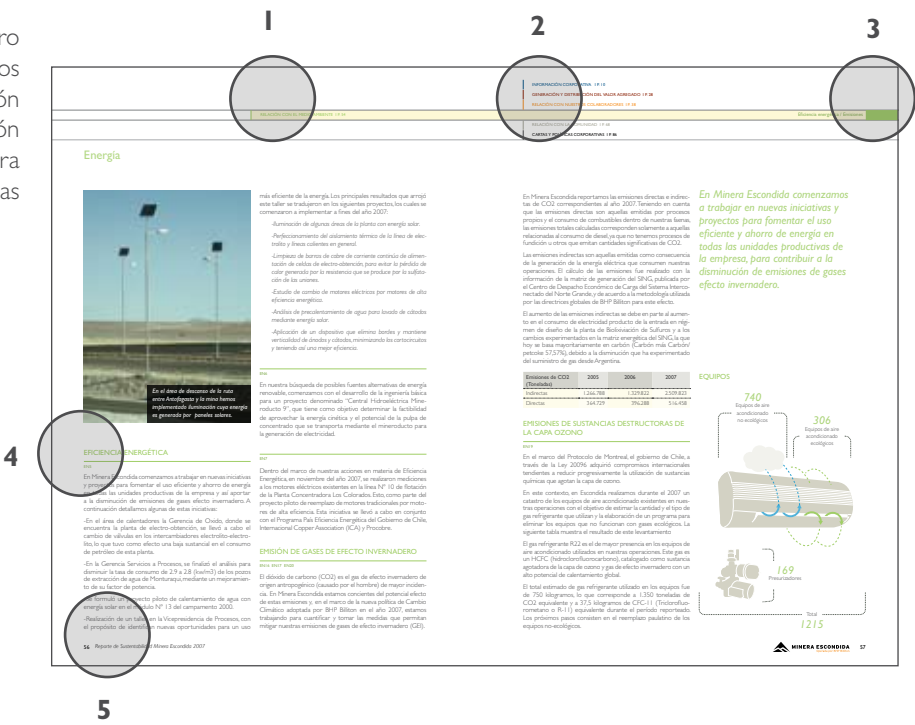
ro
os
ón
ón
ra
as

1

2

3

INFORMACIÓN CORPORATIVA 1 P. 10
GENERACIÓN Y DISTRIBUCIÓN DEL VALOR AGREGADO 1 P. 28
RELACIÓN CON NUESTROS COLABORADORES 1 P. 38

RELACIÓN CON EL MEDIO AMBIENTE 1 P. 54

RELACIÓN CON LA COMUNIDAD 1 P. 68
CARTAS Y POLÍTICAS CORPORATIVAS 1 P. 86

Eficiencia energética | Emisiones

Energía

En el área de descanso de la ruta entre Antofagasta y la mina hemos implementado iluminación cuya energía es generada por paneles solares.

4

EFICIENCIA ENERGÉTICA

En Minera Escondida comenzamos a trabajar en nuevas iniciativas y proyectos para fomentar el uso eficiente y ahorro de energía en todas las unidades productivas de la empresa y así aportar a la disminución de emisiones de gases efecto invernadero. A continuación detallamos algunas de estas iniciativas:

-En el área de calentadores la Gerencia de Óxido, donde se encuentra la planta de electro-obtención, se llevó a cabo el cambio de válvulas en los intercambiadores electrolito-electrolito, lo que tuvo como efecto una baja sustancial en el consumo de petróleo de esta planta.

-En la Gerencia Servicios a Procesos, se finalizó el análisis para disminuir la tasa de consumo de 2,9 a 2,8 (kwh/m3) de los pozos de extracción de agua de Monturaqui, mediante un mejoramiento de su factor de potencia.

-Se formuló un proyecto piloto de calentamiento de agua con energía solar en el Módulo N° 13 del campamento 2000.

-Realización de un taller en la Vicepresidencia de Procesos, con el propósito de identificar nuevas oportunidades para uso

54 Reporte de Sustentabilidad Minera Escondida 2007

5

más eficiente de la energía. Los principales resultados que arrojó este taller se tradujeron en los siguientes proyectos, los cuales se comenzaron a implementar a fines del año 2007:

-Iluminación de algunas áreas de la planta con energía solar.

-Perfeccionamiento del aislamiento térmico de la línea de electrolito y líneas calientes en general.

-Limpieza de barras de cobre de corriente continua de alimentación de celdas de electro-obtención, para evitar la pérdida de calor generado por la resistencia que se produce por la sulfatación de las uniones.

-Estudio de cambio de motores eléctricos por motores de alta eficiencia energética.

-Análisis de precalentamiento de agua para lavado de cátodos mediante energía solar.

-Aplicación de un dispositivo que elimina bordes y mantiene verticalidad de ánodos y cátodos, minimizando los cortocircuitos y teniendo así una mejor eficiencia.

En nuestra búsqueda de posibles fuentes alternativas de energía renovable, comenzamos con el desarrollo de la ingeniería básica para un proyecto denominado "Central Hidroeléctrica Mineroducto 9", que tiene como objetivo determinar la factibilidad de aprovechar la energía cinética y el potencial de la pulpa de concentrado que se transporta mediante el mineroducto para la generación de electricidad.

Dentro del marco de nuestras acciones en materia de Eficiencia Energética, en noviembre del año 2007, se realizaron mediciones a los motores eléctricos existentes en la línea N° 10 de flotación de la Planta Concentradora Los Colorados. Esto, como parte del proyecto piloto de reemplazo de motores tradicionales por motores de alta eficiencia. Esta iniciativa se llevó a cabo en conjunto con el Programa País Eficiencia Energética del Gobierno de Chile, International Copper Association (ICA) y Procobre.

EMISIÓN DE GASES DE EFECTO INVERNADERO

El dióxido de carbono (CO2) es el gas de efecto invernadero de origen antropogénico (causado por el hombre) de mayor incidencia. En Minera Escondida estamos conscientes del potencial efecto de estas emisiones y, en el marco de la nueva política de Cambio Climático adoptada por BHP Billiton en el año 2007, estamos trabajando para cuantificar y tomar las medidas que permitan mitigar nuestras emisiones de gases de efecto invernadero (GEI).

En Minera Escondida reportamos las emisiones directas e indirectas de CO2 correspondientes al año 2007. Teniendo en cuenta que las emisiones directas son aquellas emitidas por procesos propios y el consumo de combustibles dentro de nuestras faenas, las emisiones totales calculadas corresponden solamente a aquellas relacionadas al consumo de diesel, ya que no tenemos procesos de fundición u otros que emitan cantidades significativas de CO2.

Las emisiones indirectas son aquellas emitidas como consecuencia de la generación de la energía eléctrica que consumen nuestras operaciones. El cálculo de las emisiones fue realizado con la información de la matriz de generación del SING, publicada por el Centro de Despacho Económico de Carga del Sistema Interconectado del Norte Grande, y de acuerdo a la metodología utilizada por las directrices globales de BHP Billiton para este efecto.

El aumento de las emisiones indirectas se debe en parte al aumento en el consumo de electricidad producto de la entrada en régimen de diseño de la planta de Biolixiviación de Sulfuros y a los cambios experimentados en la matriz energética del SING, la que hoy se basa mayoritariamente en carbón (Carbón más Carbón/ petcoke 57,57%), debido a la disminución que ha experimentado del suministro de gas desde Argentina.

| Emisiones de CO2 (Toneladas) | 2005 | 2006 | 2007 |
|---|---|---|---|
| Indirectas | 1.266.788 | 1.329.822 | 2.509.822 |
| Directas | 364.729 | 396.288 | 516.498 |

EMISIONES DE SUSTANCIAS DESTRUCTORAS DE LA CAPA OZONO

En el marco del Protocolo de Montreal, el gobierno de Chile, a través de la Ley 20096, adquirió compromisos internacionales tendientes a reducir progresivamente la utilización de sustancias químicas que agotan la capa de ozono.

En este contexto, en Escondida realizamos durante el 2007 un catastro de los equipos de aire acondicionado existentes en nuestras operaciones con el objetivo de estimar la utilidad y el tipo de gas refrigerante que utilizan y la elaboración de un programa para eliminar los equipos que no funcionan con gases ecológicos. La siguiente tabla muestra el resultado de este levantamiento.

El gas refrigerante R22 es el de mayor presencia en los equipos de aire acondicionado utilizados en nuestras operaciones. Este gas es un HCFC (hidroclorofluorocarbono), catalogado como sustancia agotadora de la capa de ozono y gas de efecto invernadero con un alto potencial de calentamiento global.

El total estimado de gas refrigerante utilizado en los equipos fue de 750 kilogramos, lo que corresponde a 1.350 toneladas de CO2 equivalente y a 37,5 kilogramos de CFC-11 (Triclorofluorometano o R-11) equivalente durante el período reportado. Los próximos pasos consisten en el reemplazo paulatino de los equipos no-ecológicos.

En Minera Escondida comenzamos a trabajar en nuevas iniciativas y proyectos para fomentar el uso eficiente y ahorro de energía en todas las unidades productivas de la empresa, para contribuir a la disminución de emisiones de gases efecto invernadero.

EQUIPOS

740
Equipos de aire acondicionado no-ecológicos

306
Equipos de aire acondicionado ecológicos

169
Presurizadores

Total
1215

MINERA ESCONDIDA 57